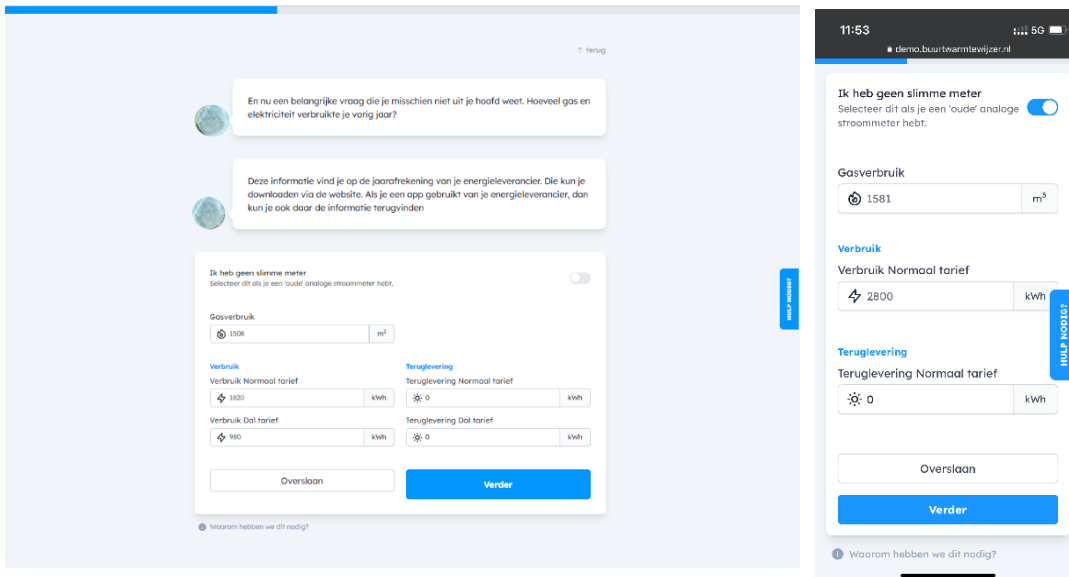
↑ Terug

En nu een belangrijke vraag die je misschien niet uit je hoofd weet. Hoeveel gas en elektriciteit verbruikte je vorig jaar?

Deze informatie vind je op de jaarafrekening van je energieleverancier. Die kun je downloaden via de website. Als je een app gebruikt van je energieleverancier, dan kun je ook daar de informatie terugvinden

Ik heb geen slimme meter
Selecteer dit als je een 'oude' analoge stroommeter hebt.

Gasverbruik
1508 $m^3$

Verbruik
Verbruik Normaal tarief
1820 kWh
Verbruik Dal tarief
980 kWh

Teruglevering
Teruglevering Normaal tarief
0 kWh
Teruglevering Dal tarief
0 kWh

Overslaan
Verder

Waarom hebben we dit nodig?

HULP NODIG?

11:53 5G
demo.buurtwarmtewijzer.nl

Ik heb geen slimme meter
Selecteer dit als je een 'oude' analoge stroommeter hebt.

Gasverbruik
1581 $m^3$

Verbruik
Verbruik Normaal tarief
2800 kWh

Teruglevering
Teruglevering Normaal tarief
0 kWh

HULP NODIG?

Overslaan
Verder

Waarom hebben we dit nodig?